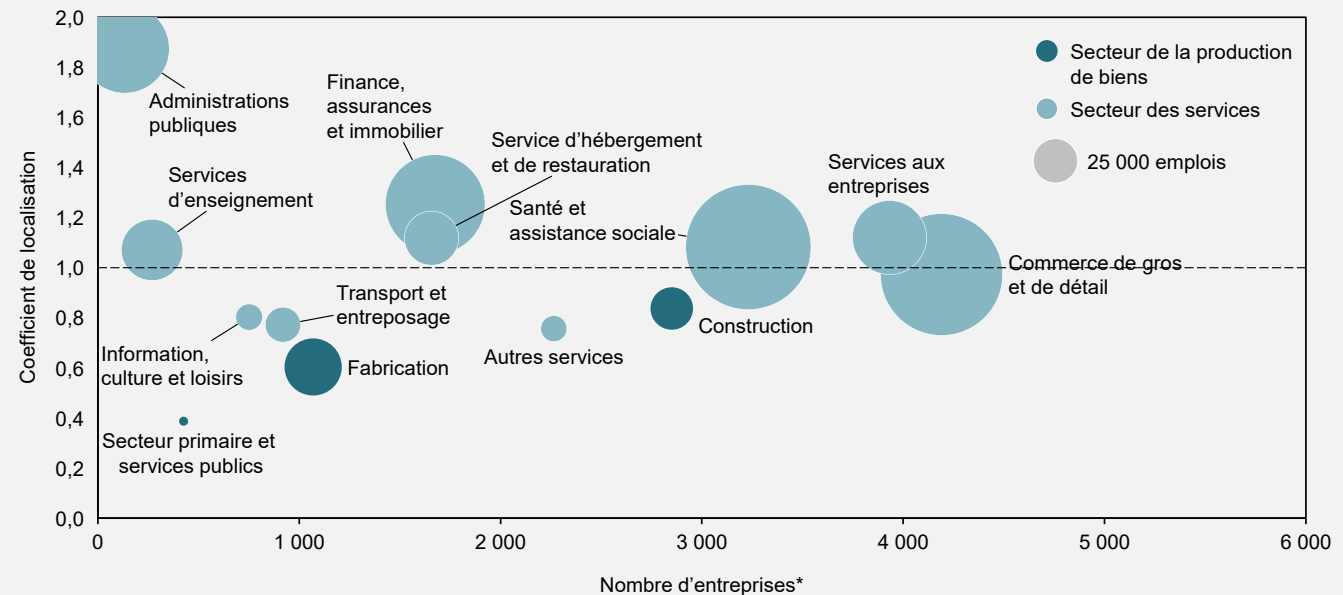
Secteur de la production de biens
Secteur des services
25 000 emplois

Coefficient de localisation

2,0
1,8
1,6
1,4
1,2
1,0
0,8
0,6
0,4
0,2
0,0

Administrations publiques
Finance, assurances et immobilier
Service d'hébergement et de restauration
Services d'enseignement
Santé et assistance sociale
Services aux entreprises
Commerce de gros et de détail
Transport et entreposage
Information, culture et loisirs
Fabrication
Autres services
Construction
Secteur primaire et services publics

0
1 000
2 000
3 000
4 000
5 000
6 000

Nombre d'entreprises*